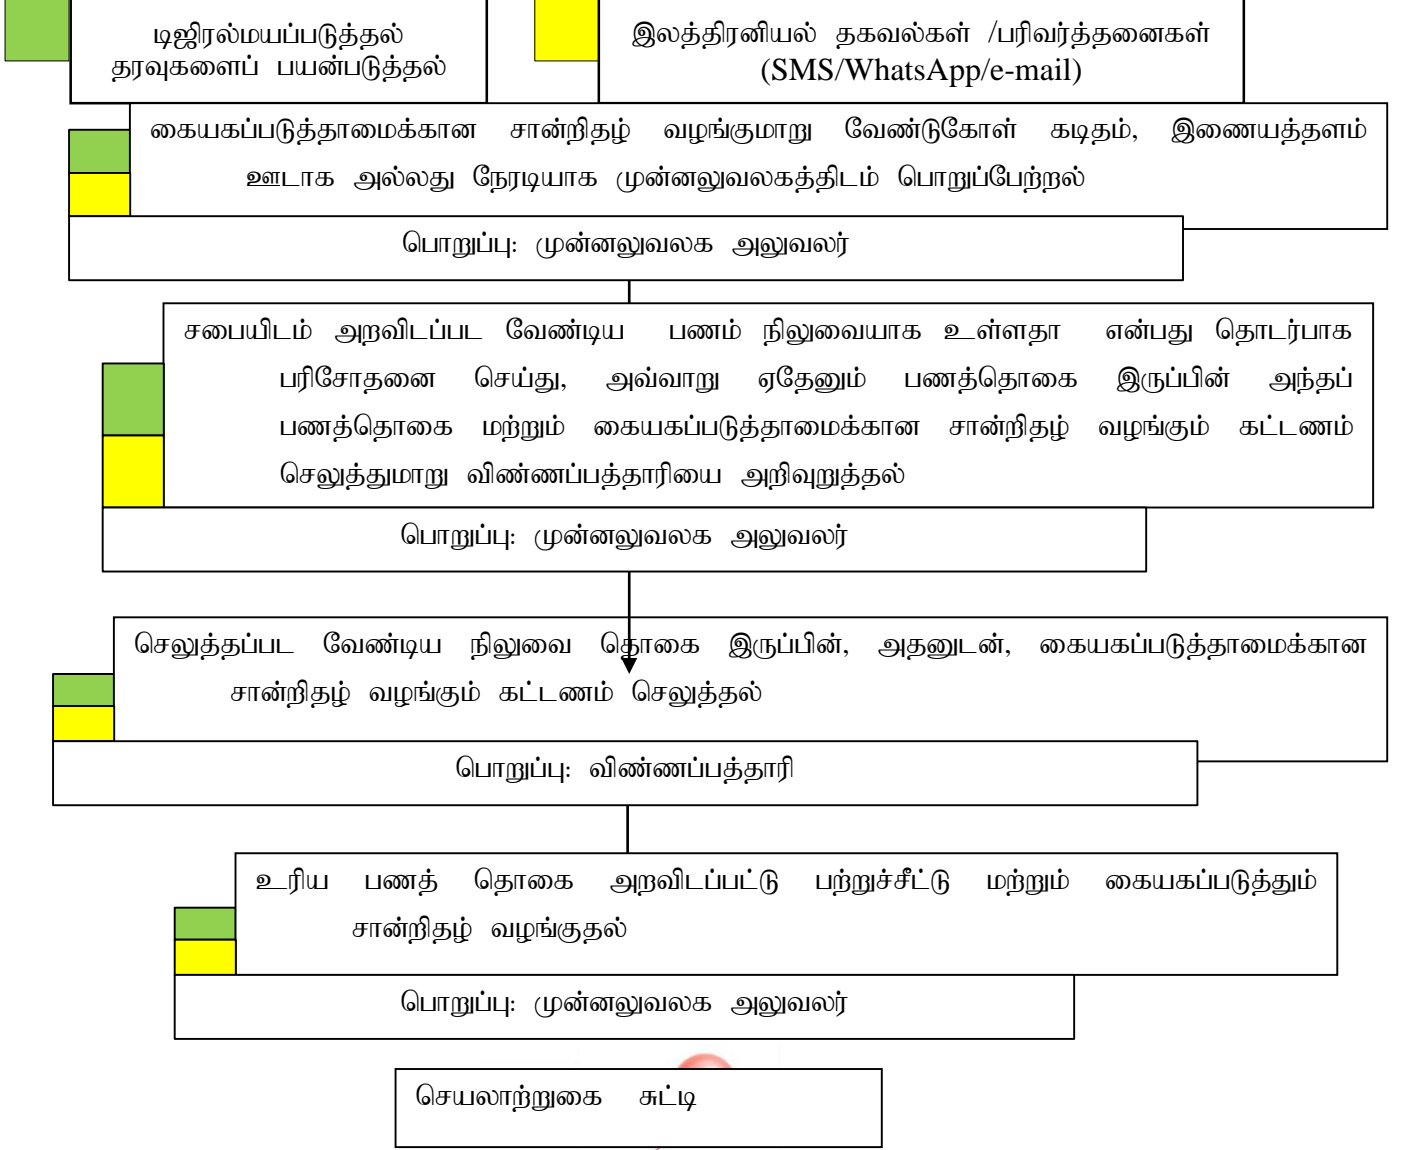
டிஜிரல்மயப்படுத்தல் தரவுகளைப் பயன்படுத்தல்

இலத்திரனியல் தகவல்கள் /பரிவர்த்தனைகள் (SMS/WhatsApp/e-mail)

கையகப்படுத்தாமைக்கான சான்றிதழ் வழங்குமாறு வேண்டுகோள் கடிதம், இணையத்தளம் ஊடாக அல்லது நேரடியாக முன்னலுவலகத்திடம் பொறுப்பேற்றல்

பொறுப்பு: முன்னலுவலக அலுவலர்

சபையிடம் அறவிடப்பட வேண்டிய பணம் நிலுவையாக உள்ளதா என்பது தொடர்பாக பரிசோதனை செய்து, அவ்வாறு ஏதேனும் பணத்தொகை இருப்பின் அந்தப் பணத்தொகை மற்றும் கையகப்படுத்தாமைக்கான சான்றிதழ் வழங்கும் கட்டணம் செலுத்துமாறு விண்ணப்பத்தாரியை அறிவுறுத்தல்

பொறுப்பு: முன்னலுவலக அலுவலர்

செலுத்தப்பட வேண்டிய நிலுவை தொகை இருப்பின், அதனுடன், கையகப்படுத்தாமைக்கான சான்றிதழ் வழங்கும் கட்டணம் செலுத்தல்

பொறுப்பு: விண்ணப்பத்தாரி

உரிய பணத் தொகை அறவிடப்பட்டு பற்றுச்சீட்டு மற்றும் கையகப்படுத்தும் சான்றிதழ் வழங்குதல்

பொறுப்பு: முன்னலுவலக அலுவலர்

செயலாற்றுகை சுட்டி